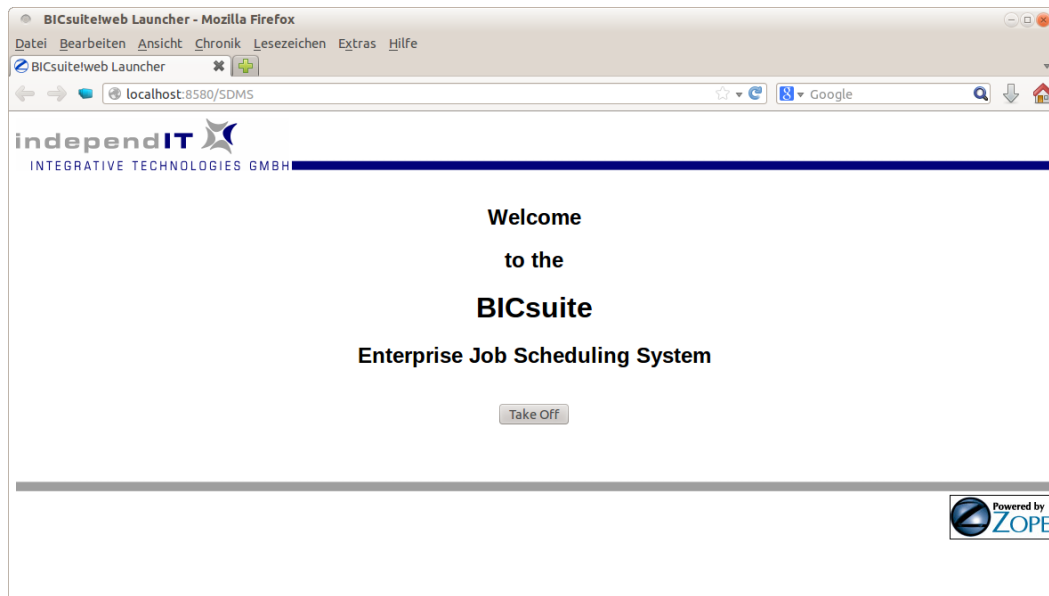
BICsuite!web Launcher - Mozilla Firefox

Datei Bearbeiten Ansicht Chronik Lesezeichen Extras Hilfe

BICsuite!web Launcher

localhost:8580/SDMS

Google

independIT
INTEGRATIVE TECHNOLOGIES GMBH

Welcome

to the

BICsuite

Enterprise Job Scheduling System

Take Off

Powered by
ZOPE